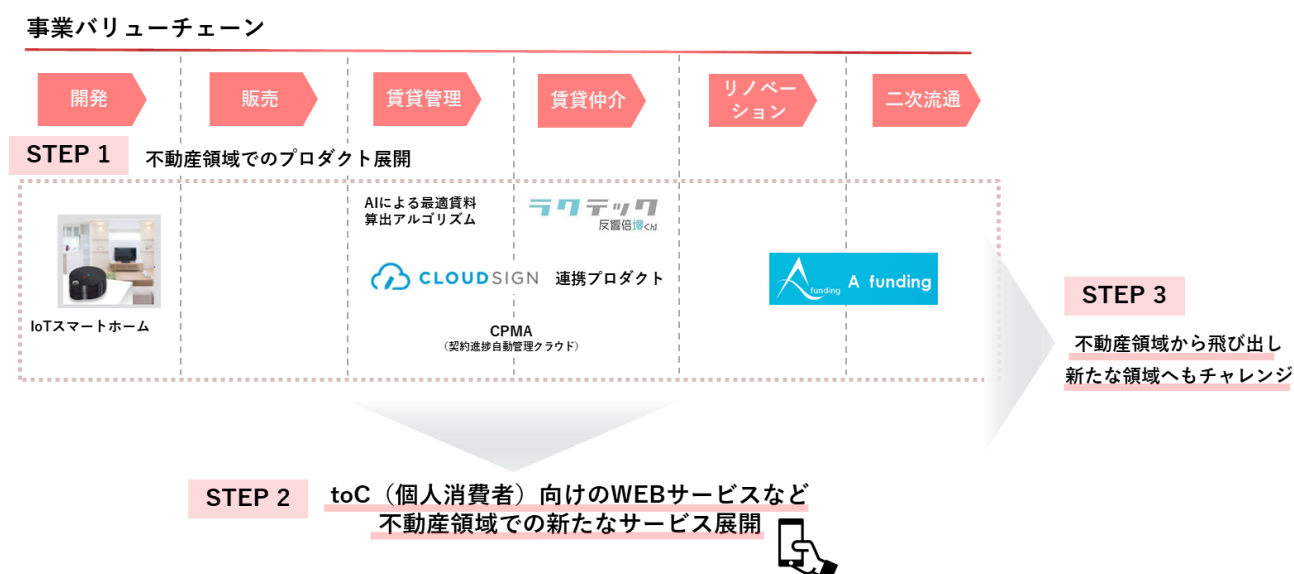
事業バリューチェーン

開発

販売

賃貸管理

賃貸仲介

リノベーション

二次流通

STEP 1 不動産領域でのプロダクト展開

IoTスマートホーム

AIによる最適賃料算出アルゴリズム

ラクテック 反響倍増くん

CLOUDSIGN 連携プロダクト

CPMA （契約進捗自動管理クラウド）

A funding A funding

STEP 3

不動産領域から飛び出し新たな領域へもチャレンジ

STEP 2

toC（個人消費者）向けのWEBサービスなど不動産領域での新たなサービス展開